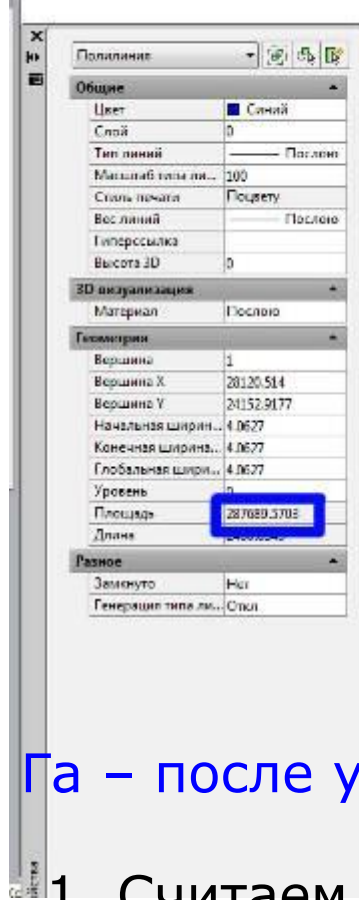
Полилиния

Общие

| | |
|---|---|
| Цвет | Синий |
| Слой | 0 |
| Тип линий | ——— Послою |
| Масштаб типа ли... | 100 |
| Стиль печати | Поцвету |
| Вес линий | ——— Послою |
| Гиперссылка | |
| Высота 3D | 0 |

3D визуализация

| | |
|---|---|
| Материал | Послою |

Геометрия

| | |
|---|---|
| Вершина | 1 |
| Вершина X | 28120.514 |
| Вершина Y | 24152.9177 |
| Начальная ширин... | 4.0677 |
| Конечная ширина... | 4.0677 |
| Глобальная шири... | 4.0677 |
| Уровень | 0 |
| Площадь | 287689.5703 |
| Длина | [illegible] |

Разное

| | |
|---|---|
| Замкнуто | Нет |
| Генерация типа ли... | Откл |

Га – после у

1. Считаем

Свойства